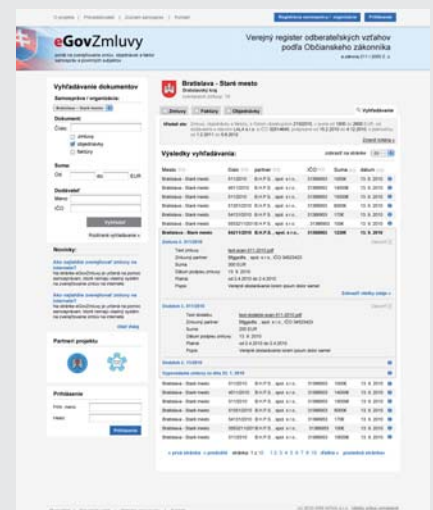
eGovZmluvy

Verejný register odberateľských vzťahov podľa Občianskeho zákonníka

Vyhľadávanie dokumentov

Samospráva / organizácia:

Dokument:

Číslo

zmluvy

objednávky

faktúry

Suma:

Od

do

EUR

Dodávateľ:

Meno

IČO

Vyhľadať

Rozšírené vyhľadávanie

Novinky:

Partneri projektu

Prihlásenie

Prihlásenie

Bratislava - Staré mesto

Zmluvy

Faktúry

Objednávky

Vyhľadávanie

Výsledky vyhľadávania:

Bratislava - Staré mesto

Dodatok č. 01/2010

Dodatok č. 1/2010

Bratislava - Staré mesto

Bratislava - Staré mesto

Bratislava - Staré mesto

Bratislava - Staré mesto

Bratislava - Staré mesto

Bratislava - Staré mesto

Bratislava - Staré mesto

Bratislava - Staré mesto

Bratislava - Staré mesto

Bratislava - Staré mesto

Bratislava - Staré mesto

Bratislava - Staré mesto

Bratislava - Staré mesto

Bratislava - Staré mesto

Bratislava - Staré mesto

Bratislava - Staré mesto

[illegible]